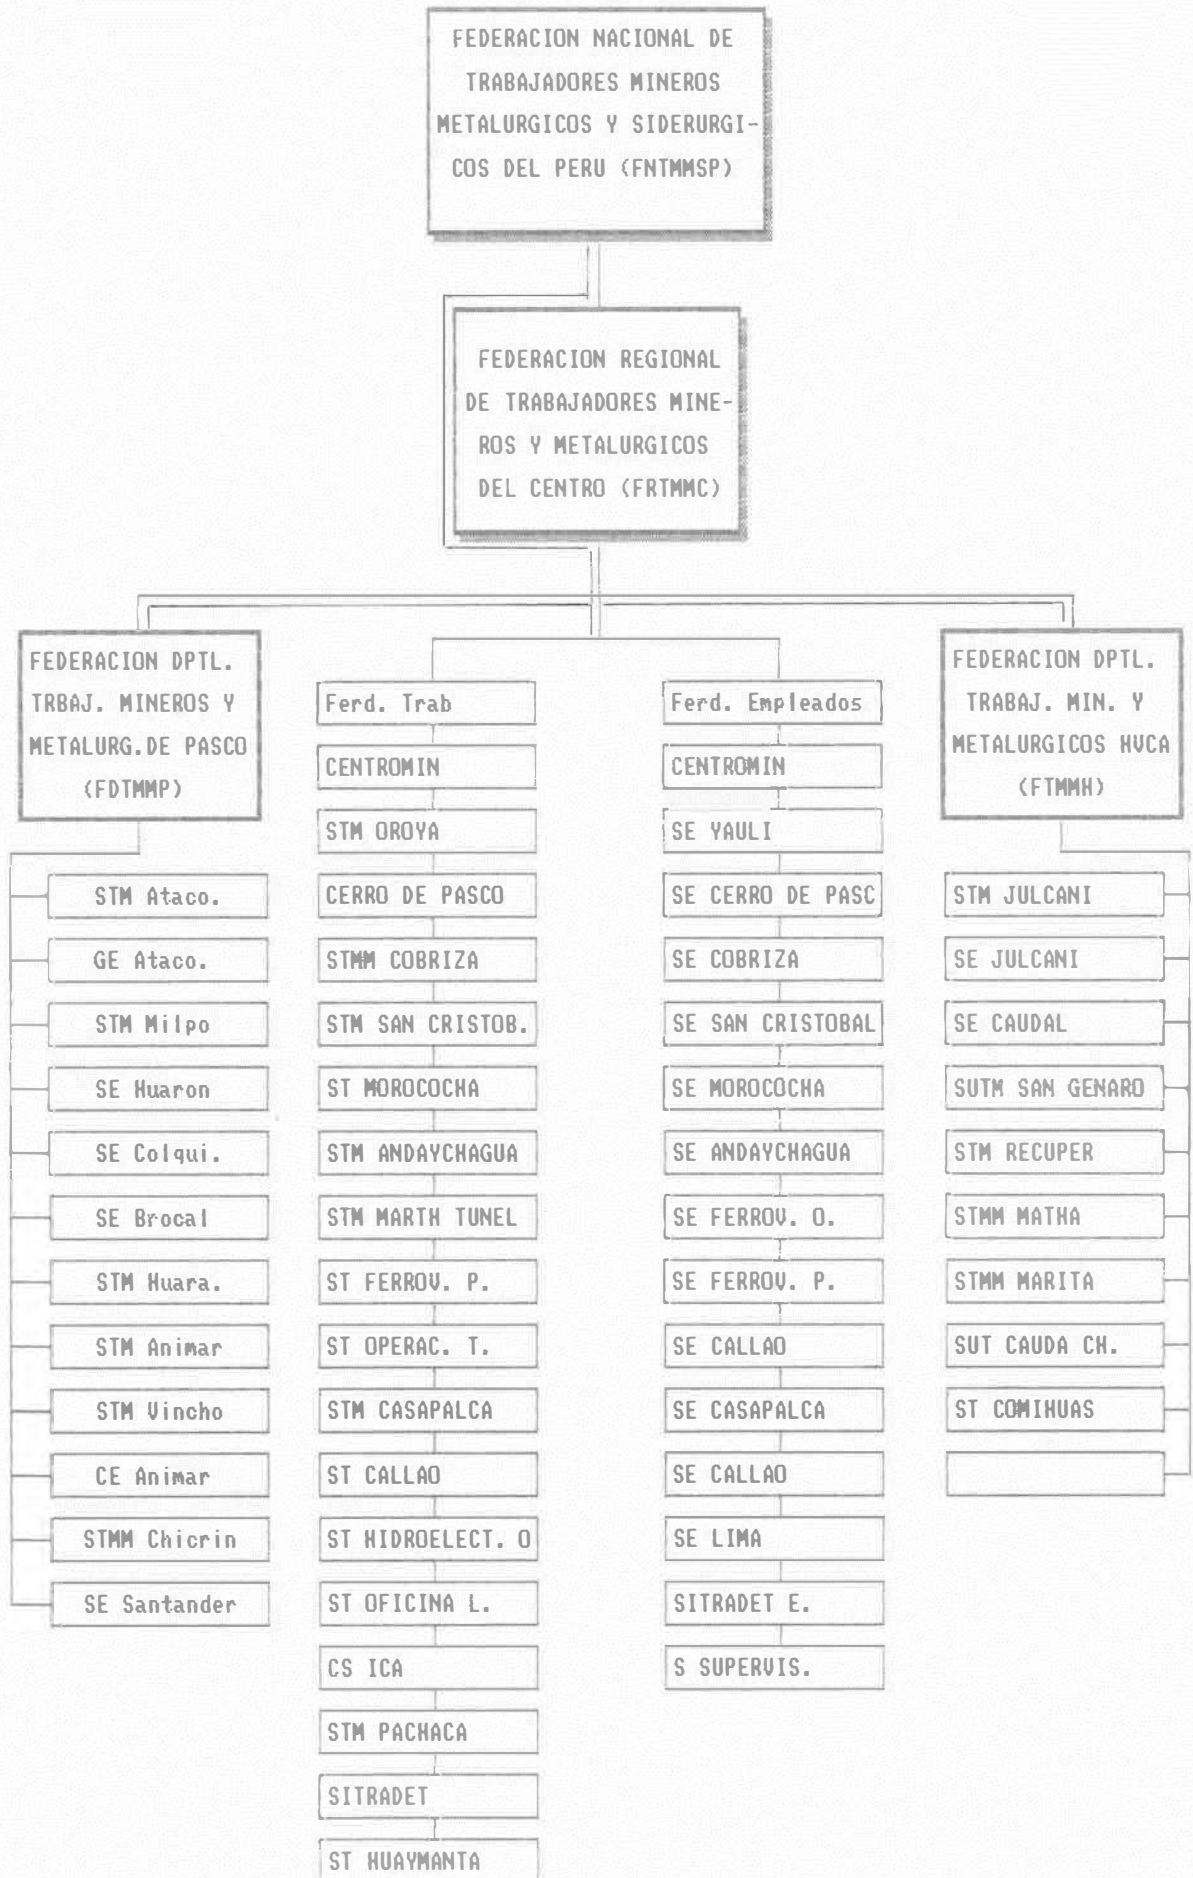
FEDERACION NACIONAL DE TRABAJADORES MINEROS METALURGICOS Y SIDERURGICOS DEL PERU (FNTMMSP)

FEDERACION REGIONAL DE TRABAJADORES MINEROS Y METALURGICOS DEL CENTRO (FRTMMC)

FEDERACION DPTL. TRBAJ. MINEROS Y METALURG.DE PASCO (FDTMMP)

STM Ataco.
GE Ataco.
STM Milpo
SE Huaron
SE Colqui.
SE Brocal
STM Huara.
STM Animar
STM Vincho
CE Animar
STMM Chicrin
SE Santander

Ferd. Trab
CENTROMIN
STM OROYA
CERRO DE PASCO
STMM COBRIZA
STM SAN CRISTOB.
ST MOROCOCHA
STM ANDAYCHAGUA
STM MARTH TUNEL
ST FERROV. P.
ST OPERAC. T.
STM CASAPALCA
ST CALLAO
ST HIDROELECT. O
ST OFICINA L.
CS ICA
STM PACHACA
SITRADET
ST HUAYMANTA

Ferd. Empleados
CENTROMIN
SE YAULI
SE CERRO DE PASC
SE COBRIZA
SE SAN CRISTOBAL
SE MOROCOCHA
SE ANDAYCHAGUA
SE FERROV. O.
SE FERROV. P.
SE CALLAO
SE CASAPALCA
SE CALLAO
SE LIMA
SITRADET E.
S SUPERVIS.

FEDERACION DPTL. TRABAJ. MIN. Y METALURGICOS HVCA (FTMMH)

STM JULCANI
SE JULCANI
SE CAUDAL
SUTM SAN GENARO
STM RECUPER
STMM MATHA
STMM MARITA
SUT CAUDA CH.
ST COMIHUAS